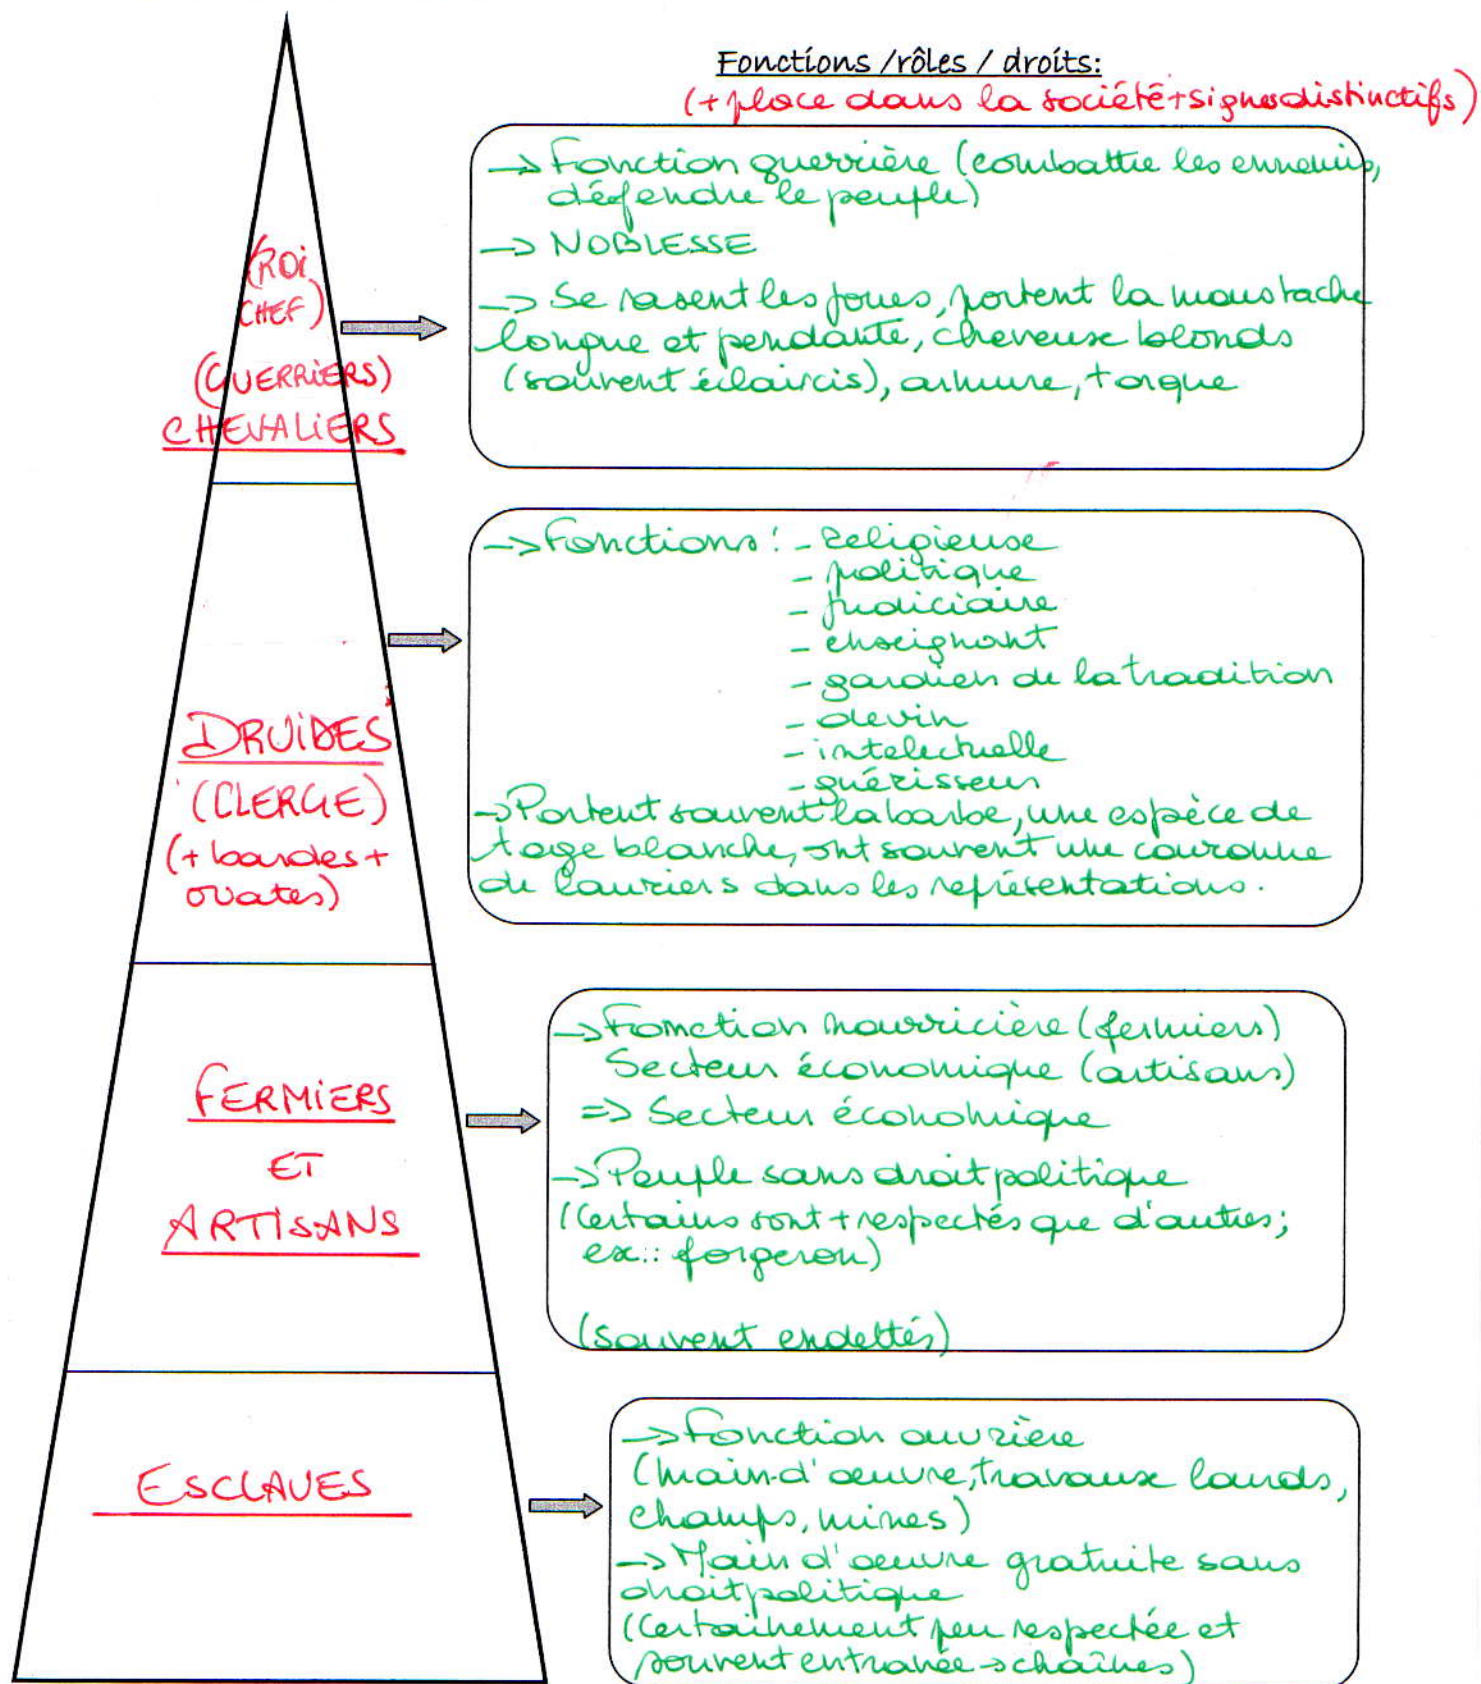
Fonctions / rôles / droits:
(+ place dans la société + signes distinctifs)

(ROI
CHEF)
(GUERRIERS)
CHEVALIERS

→ Fonction guerrière (combattre les ennemis, défendre le peuple)
→ NOBLESSE
→ Se rasent les joues, portent la moustache longue et pendante, cheveux blonds (souvent éclaircis), armure, torque

DRUIDES
(CLERGÉ)
(+ bardes + ovates)

→ Fonctions : - religieuse
- politique
- judiciaire
- enseignant
- gardien de la tradition
- devin
- intellectuelle
- guérisseur
→ Portent souvent la barbe, une espèce de toge blanche, ont souvent une couronne de lauriers dans les représentations.

FERMIERS
ET
ARTISANS

→ Fonction nourricière (fermiers)
Secteur économique (artisans)
⇒ Secteur économique
→ Peuple sans droit politique
(Certains sont + respectés que d'autres; ex:: forgeron)
(souvent endettés)

ESCLAVES

→ Fonction ouvrière
(main-d'oeuvre, travaux lourds, champs, mines)
→ Main d'oeuvre gratuite sans droit politique
(Certainement peu respectée et souvent entravée → chaînes)